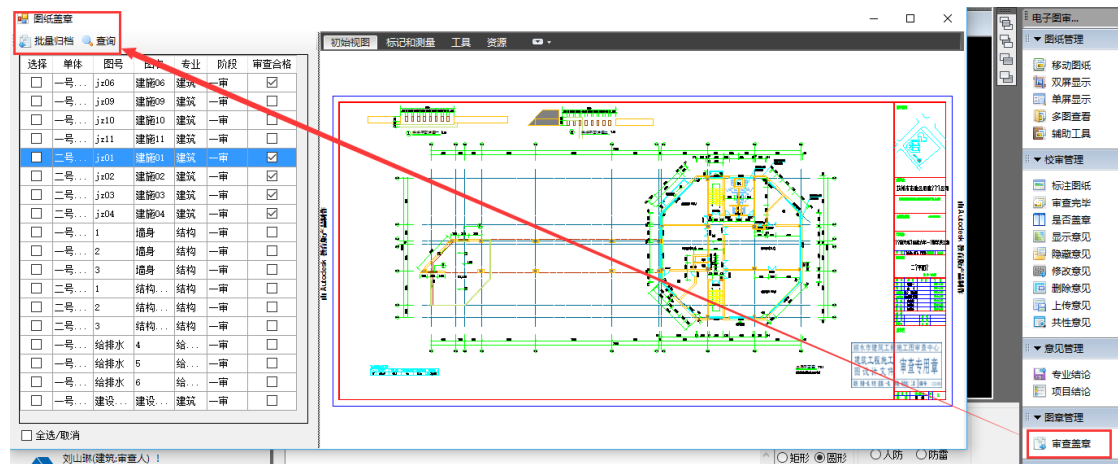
图纸盖章

批量归档 查询

| 选择 | 单体 | 图号 | 图名 | 专业 | 阶段 | 审查合格 |
|---|---|---|---|---|---|---|
| ☐ | 一号... | jz06 | 建筑06 | 建筑 | 一审 | ☑ |
| ☐ | 一号... | jz09 | 建筑09 | 建筑 | 一审 | ☐ |
| ☐ | 一号... | jz10 | 建筑10 | 建筑 | 一审 | ☐ |
| ☐ | 一号... | jz11 | 建筑11 | 建筑 | 一审 | ☐ |
| ☐ | 二号... | jz01 | 建筑01 | 建筑 | 一审 | ☑ |
| ☐ | 二号... | jz02 | 建筑02 | 建筑 | 一审 | ☑ |
| ☐ | 二号... | jz03 | 建筑03 | 建筑 | 一审 | ☑ |
| ☐ | 二号... | jz04 | 建筑04 | 建筑 | 一审 | ☑ |
| ☐ | 一号... | 1 | 墙身 | 结构 | 一审 | ☐ |
| ☐ | 一号... | 2 | 墙身 | 结构 | 一审 | ☐ |
| ☐ | 一号... | 3 | 墙身 | 结构 | 一审 | ☐ |
| ☐ | 二号... | 1 | 结构... | 结构 | 一审 | ☐ |
| ☐ | 二号... | 2 | 结构... | 结构 | 一审 | ☐ |
| ☐ | 二号... | 3 | 结构... | 结构 | 一审 | ☐ |
| ☐ | 一号... | 给排水 | 4 | 给... | 一审 | ☐ |
| ☐ | 一号... | 给排水 | 5 | 给... | 一审 | ☐ |
| ☐ | 一号... | 给排水 | 6 | 给... | 一审 | ☐ |
| ☐ | 一号... | 建设... | 建设... | 建筑 | 一审 | ☐ |

☐ 全选/取消

初始视图 标记和测量 工具 资源

审查专用章

电子图审...

图纸管理
移动图纸
双屏显示
单屏显示
多图查看
辅助工具

校审管理
标注图纸
审查完毕
是否盖章
显示意见
隐藏意见
修改意见
删除意见
上传意见
共性意见

意见管理
专业结论
项目结论

图章管理
审查盖章

刘山琳(建筑:审查人)!

○矩形 ◉圆形 ○人防 ○防雷